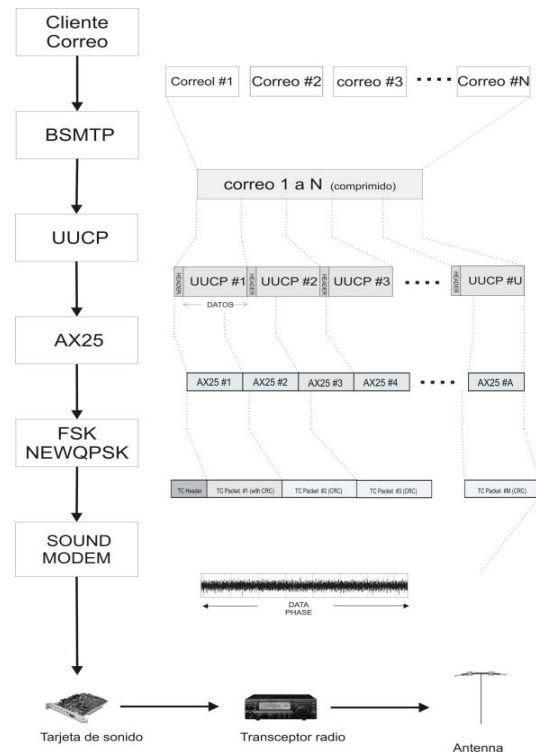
Cliente Correo

BSMTP

UUCP

AX25

FSK NEWQPSK

SOUND MODEM

Correol #1
Correo #2
correo #3
Correo #N

correo 1 a N (comprimido)

HEADER
UUCP #1
HEADER
UUCP #2
HEADER
UUCP #3
HEADER
UUCP #U

DATOS

AX25 #1
AX25 #2
AX25 #3
AX25 #4
AX25 #A

TC Header
TC Packet #1 (with CRC)
TC Packet #2 (CRC)
TC Packet #3 (CRC)
TC Packet #M (CRC)

DATA PHASE

Tarjeta de sonido
Transceptor radio
Antenna